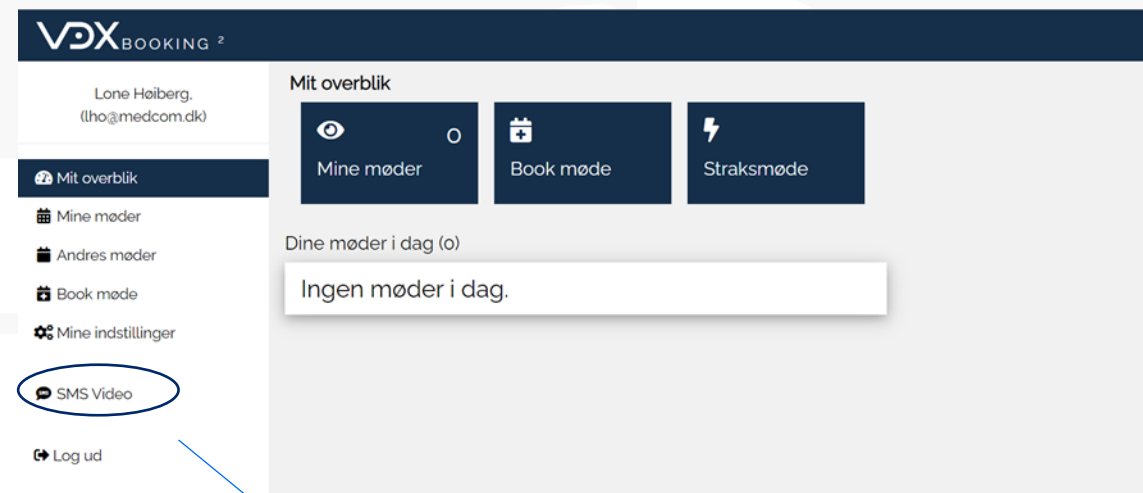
VDX BOOKING ²

Lone Høiberg, (lho@medcom.dk)

Mit overblik
Mine møder
Andres møder
Book møde
Mine indstillinger
SMS Video
Log ud

Mit overblik

Mine møder 0
Book møde
Straksmøde

Dine møder i dag (0)

Ingen møder i dag.